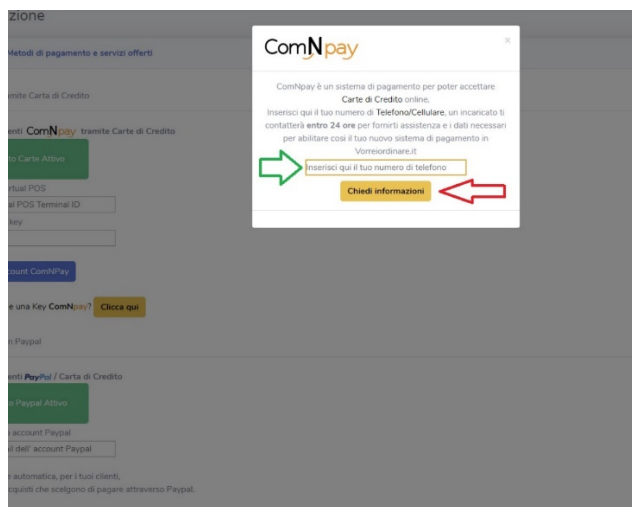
zione

Metodi di pagamento e servizi offerti

tramite Carta di Credito

enti ComNpay tramite Carte di Credito

to Carte Attivo

rtual POS

al POS Terminal ID

key

count ComNPay

e una Key ComNpay? Clicca qui

n Paypal

enti PayPal / Carta di Credito

Paypal Attivo

account Paypal

il dell' account Paypal

e automatica, per i tuoi clienti,

quisti che scelgono di pagare attraverso Paypal.

ComNpay

×

ComNpay è un sistema di pagamento per poter accettare Carte di Credito online.
Inserisci qui il tuo numero di Telefono/Cellulare, un incaricato ti contatterà entro 24 ore per fornirti assistenza e i dati necessari per abilitare così il tuo nuovo sistema di pagamento in Vorreiordinare.it

Inserisci qui il tuo numero di telefono

Chiedi informazioni